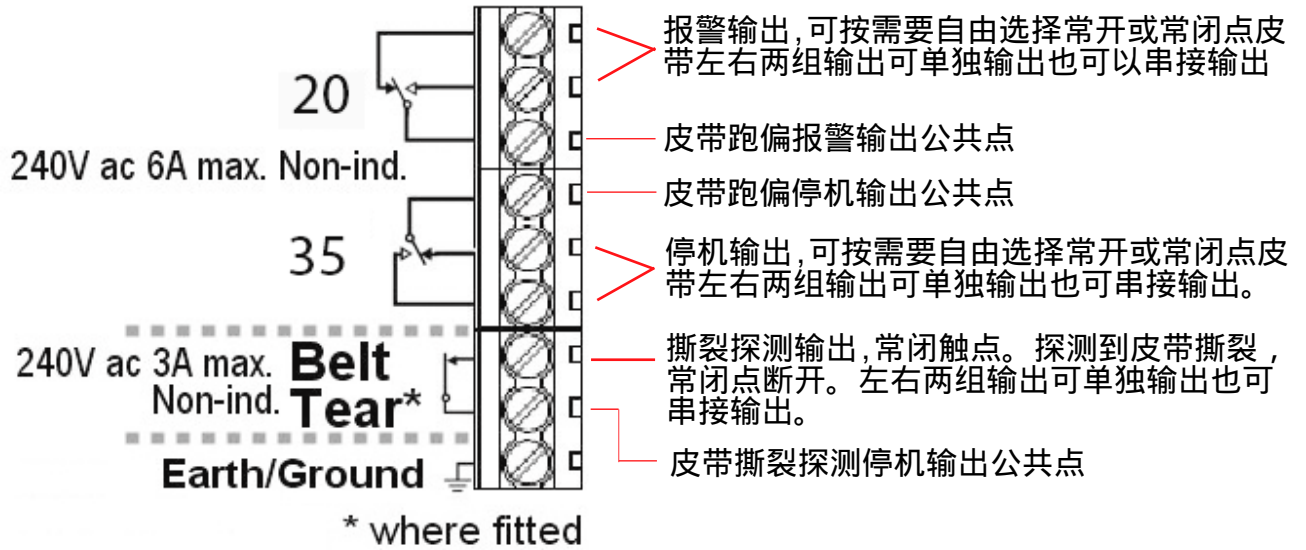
20

240V ac 6A max. Non-ind.

35

240V ac 3A max. Non-ind.

Belt Tear*

Earth/Ground

* where fitted

报警输出,可按需要自由选择常开或常闭点皮带左右两组输出可单独输出也可以串接输出

皮带跑偏报警输出公共点

皮带跑偏停机输出公共点

停机输出,可按需要自由选择常开或常闭点皮带左右两组输出可单独输出也可串接输出。

撕裂探测输出,常闭触点。探测到皮带撕裂，常闭点断开。左右两组输出可单独输出也可串接输出。

皮带撕裂探测停机输出公共点